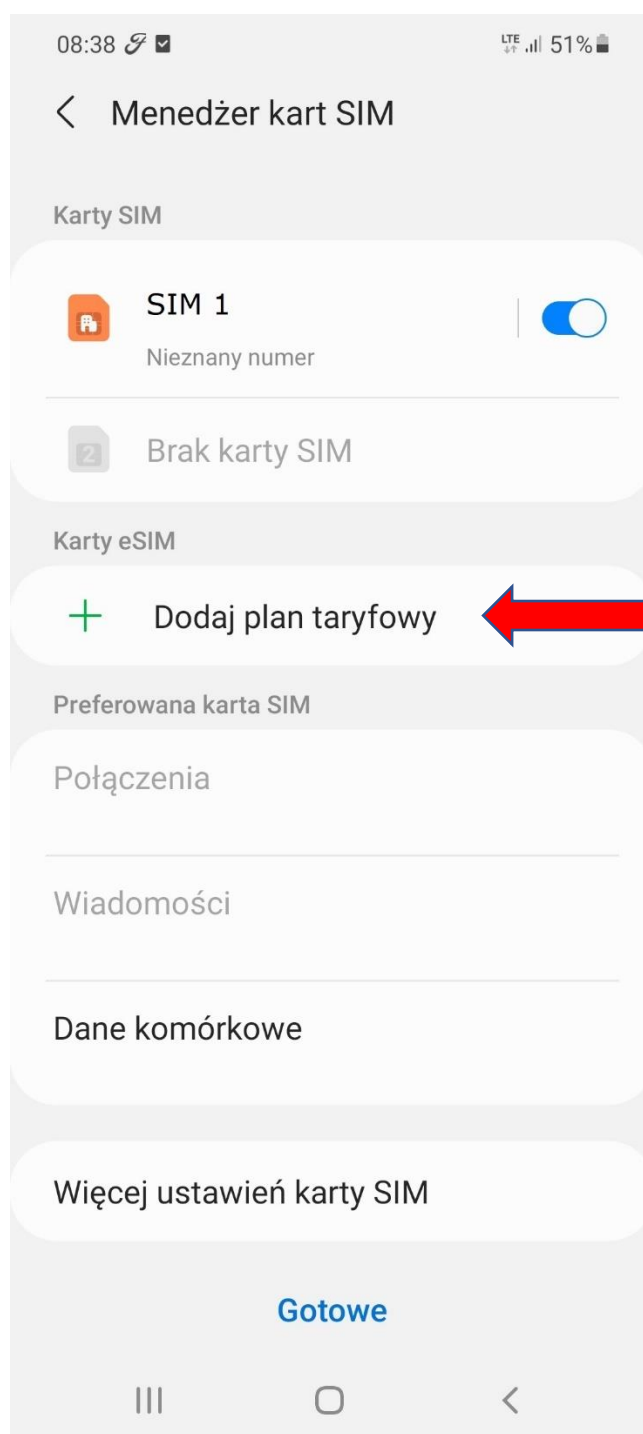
08:38 LTE 51%

Menedżer kart SIM

Karty SIM

SIM 1
Nieznany numer

2 Brak karty SIM

Karty eSIM

+ Dodaj plan taryfowy

Preferowana karta SIM

Połączenia

Wiadomości

Dane komórkowe

Więcej ustawień karty SIM

Gotowe